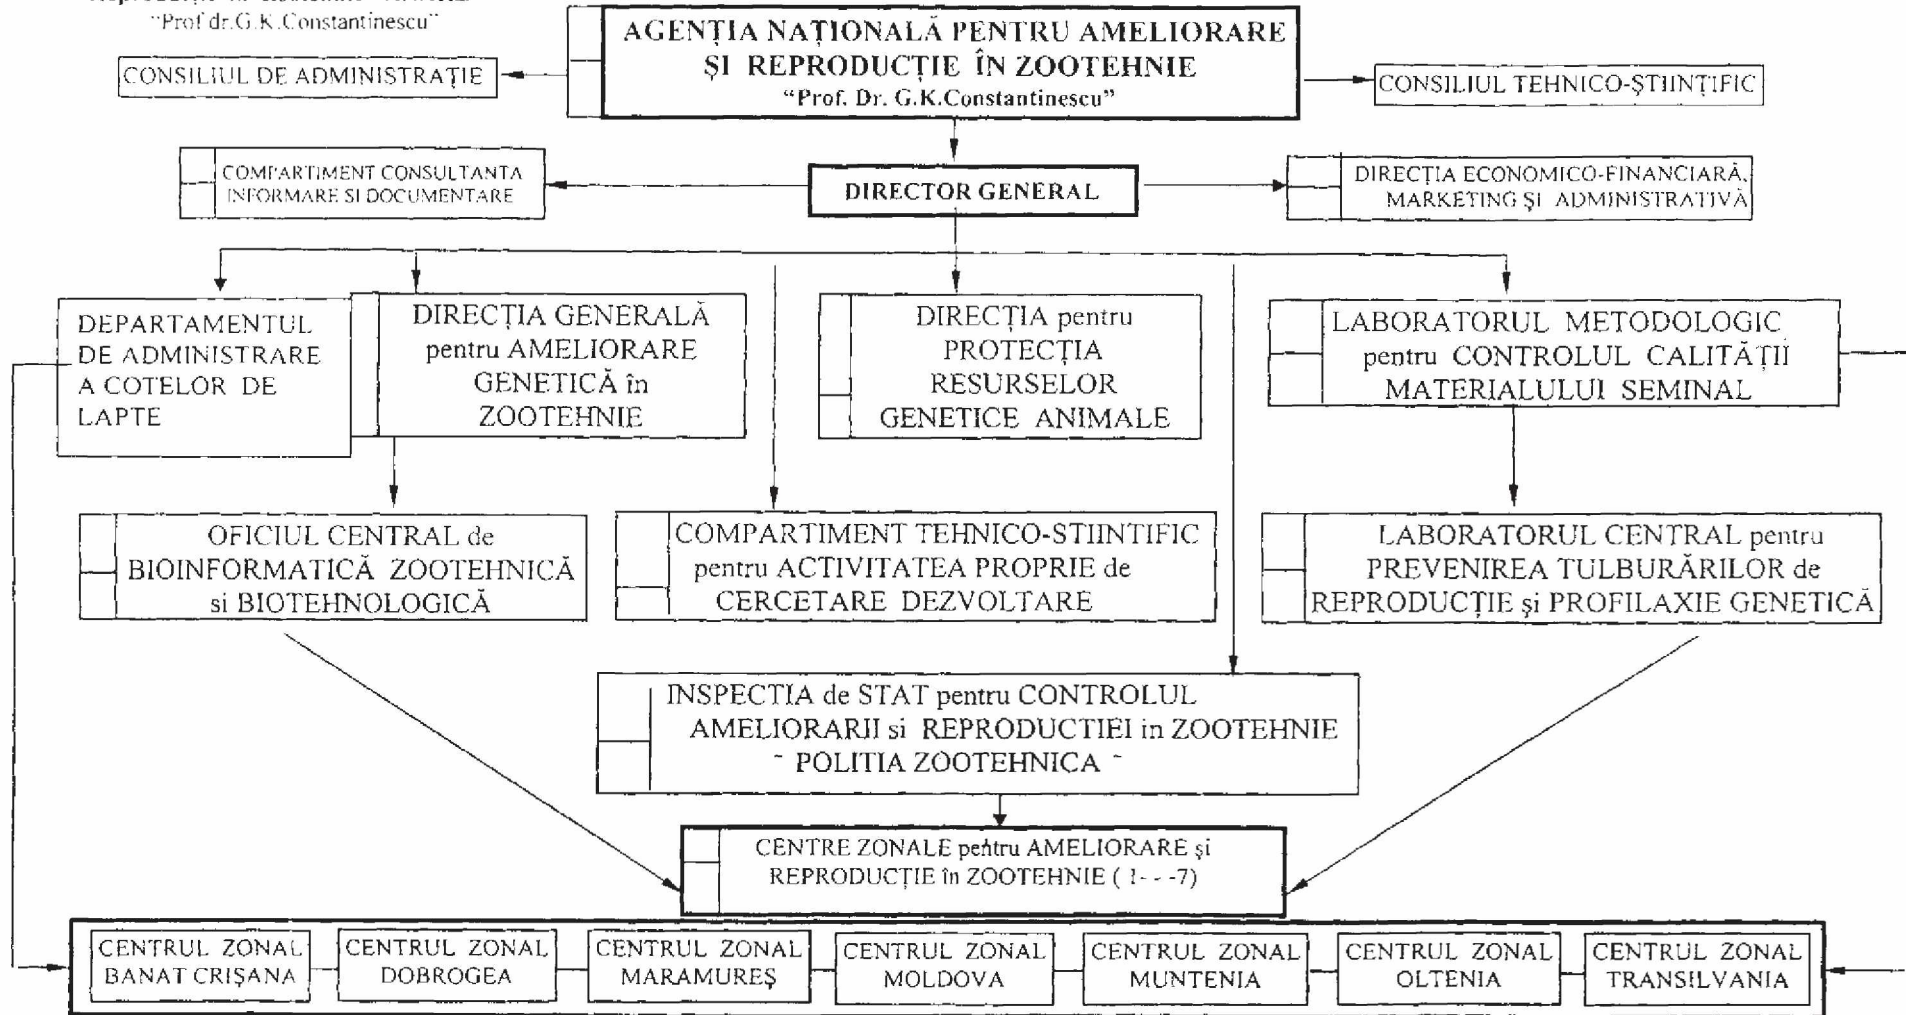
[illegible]
"Prof dr.G.K.Constantinescu"

AGENȚIA NAȚIONALĂ PENTRU AMELIORARE ȘI REPRODUCȚIE ÎN ZOOTEHNIE
"Prof. Dr. G.K.Constantinescu"

CONSILIUL DE ADMINISTRAȚIE

CONSILIUL TEHNICO-ȘTIINȚIFIC

COMPARTIMENT CONSULTANTA INFORMARE SI DOCUMENTARE

DIRECTOR GENERAL

DIRECȚIA ECONOMICO-FINANCIARĂ, MARKETING ȘI ADMINISTRATIVĂ

DEPARTAMENTUL DE ADMINISTRARE A COTELOR DE LAPTE

DIRECȚIA GENERALĂ pentru AMELIORARE GENETICĂ în ZOOTEHNIE

DIRECȚIA pentru PROTECȚIA RESURSELOR GENETICE ANIMALE

LABORATORUL METODOLOGIC pentru CONTROLUL CALITĂȚII MATERIALULUI SEMINAL

OFICIUL CENTRAL de BIOINFORMATICĂ ZOOTEHNICĂ si BIOTEHNOLOGICĂ

COMPARTIMENT TEHNICO-STIINTIFIC pentru ACTIVITATEA PROPRIE de CERCETARE DEZVOLTARE

LABORATORUL CENTRAL pentru PREVENIREA TULBURĂRILOR de REPRODUCȚIE și PROFILAXIE GENETICĂ

INSPECTIA de STAT pentru CONTROLUL AMELIORARII si REPRODUCTIEI in ZOOTEHNIE - POLITIA ZOOTEHNICA -

CENTRE ZONALE pentru AMELIORARE și REPRODUCȚIE în ZOOTEHNIE ( 1- - -7)

CENTRUL ZONAL BANAT CRIȘANA

CENTRUL ZONAL DOBROGEA

CENTRUL ZONAL MARAMUREȘ

CENTRUL ZONAL MOLDOVA

CENTRUL ZONAL MUNTENIA

CENTRUL ZONAL OLTENIA

CENTRUL ZONAL TRANSILVANIA